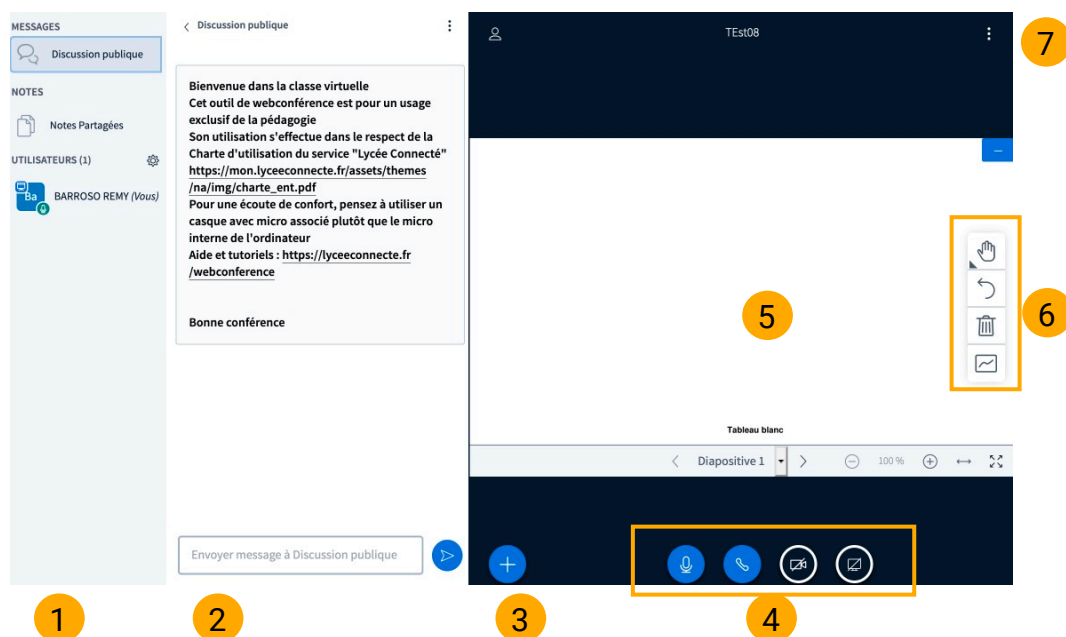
MESSAGES

Discussion publique

NOTES

Notes Partagées

UTILISATEURS (1)

Ba

BARROSO REMY (Vous)

Discussion publique

Bienvenue dans la classe virtuelle
Cet outil de webconférence est pour un usage exclusif de la pédagogie
Son utilisation s'effectue dans le respect de la Charte d'utilisation du service "Lycée Connecté" https://mon.lyceeconnecte.fr/assets/themes/na/img/charte_ent.pdf
Pour une écoute de confort, pensez à utiliser un casque avec micro associé plutôt que le micro interne de l'ordinateur
Aide et tutoriels : https://lyceeconnecte.fr/webconference

Bonne conférence

Envoyer message à Discussion publique

TEst08

Tableau blanc

Diapositive 1

100 %

1

2

3

4

5

6

7